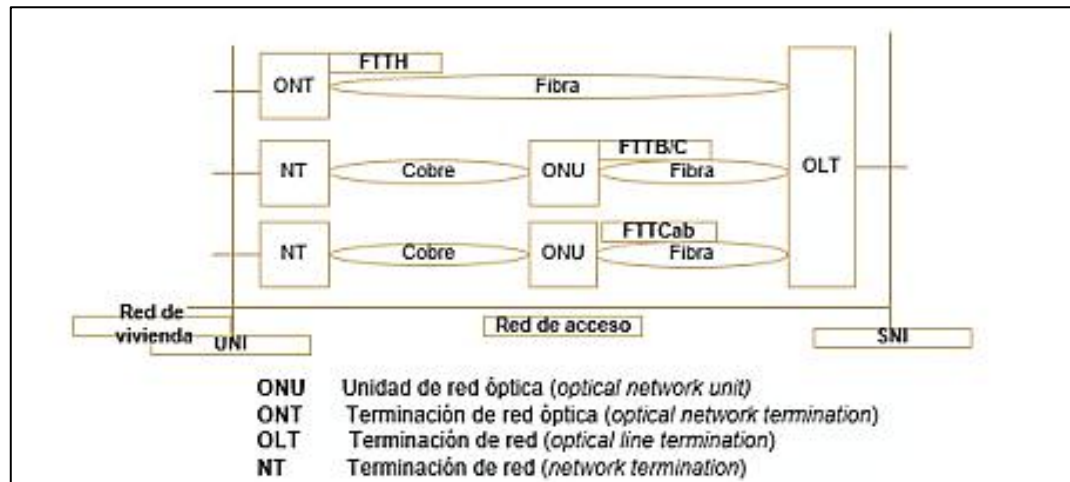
FTTH

ONT

Fibra

OLT

NT

Cobre

ONU

FTTB/C

Fibra

NT

Cobre

ONU

FTTCab

Fibra

Red de vivienda

UNI

Red de acceso

SNI

ONU Unidad de red óptica (*optical network unit*)
ONT Terminación de red óptica (*optical network termination*)
OLT Terminación de red (*optical line termination*)
NT Terminación de red (*network termination*)